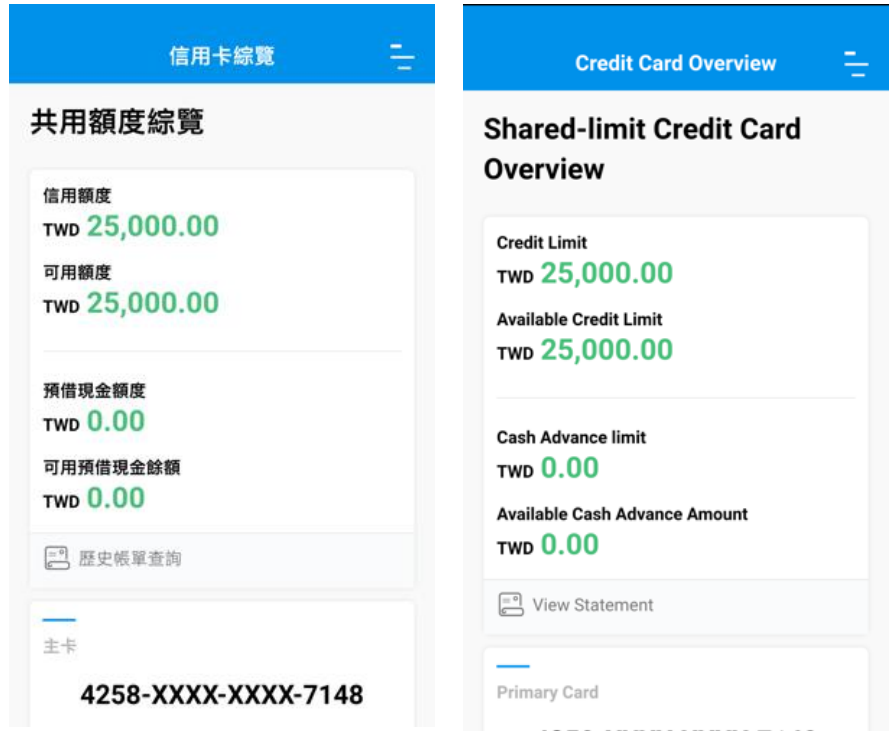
信用卡綜覽

共用額度綜覽

信用額度
TWD 25,000.00

可用額度
TWD 25,000.00

預借現金額度
TWD 0.00

可用預借現金餘額
TWD 0.00

歷史帳單查詢

主卡

4258-XXXX-XXXX-7148

Credit Card Overview

Shared-limit Credit Card Overview

Credit Limit
TWD 25,000.00

Available Credit Limit
TWD 25,000.00

Cash Advance limit
TWD 0.00

Available Cash Advance Amount
TWD 0.00

View Statement

Primary Card

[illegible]